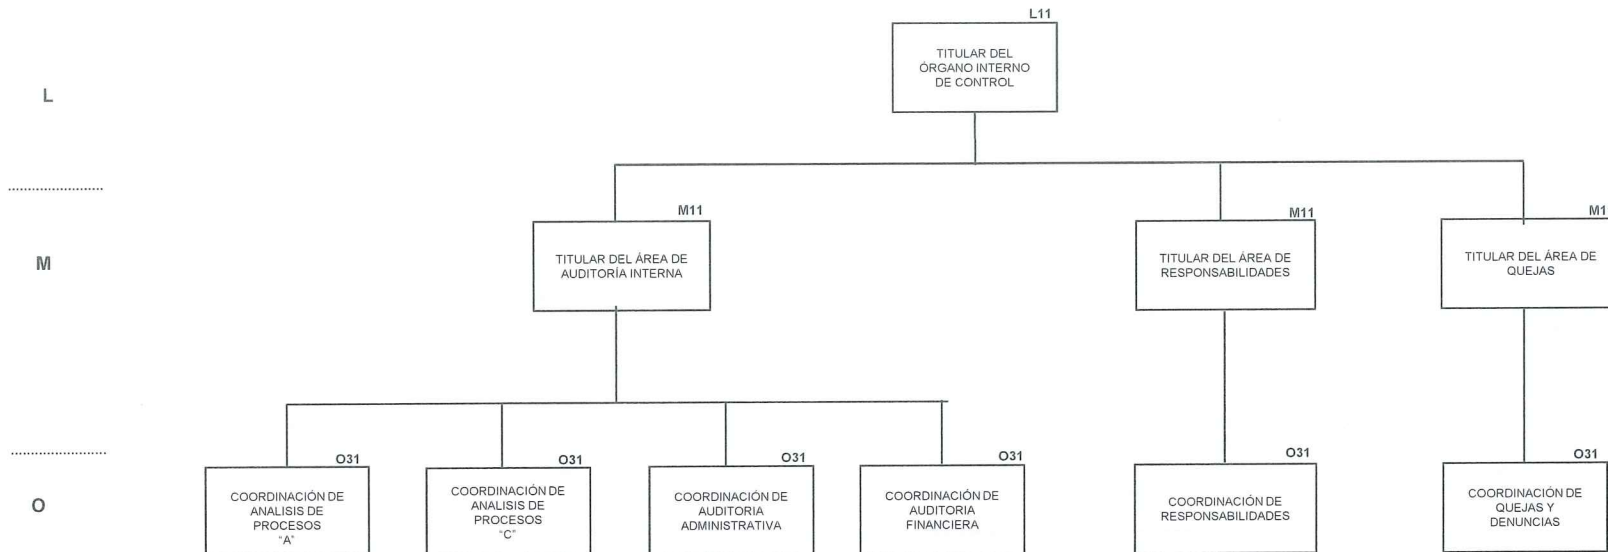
L

M

O

L11

TITULAR DEL ÓRGANO INTERNO DE CONTROL

M11

TITULAR DEL ÁREA DE AUDITORÍA INTERNA

M11

TITULAR DEL ÁREA DE RESPONSABILIDADES

M1

TITULAR DEL ÁREA DE QUEJAS

O31

COORDINACIÓN DE ANALISIS DE PROCESOS "A"

O31

COORDINACIÓN DE ANALISIS DE PROCESOS "C"

O31

COORDINACIÓN DE AUDITORIA ADMINISTRATIVA

O31

COORDINACIÓN DE AUDITORIA FINANCIERA

O31

COORDINACIÓN DE RESPONSABILIDADES

O31

COORDINACIÓN DE QUEJAS Y DENUNCIAS